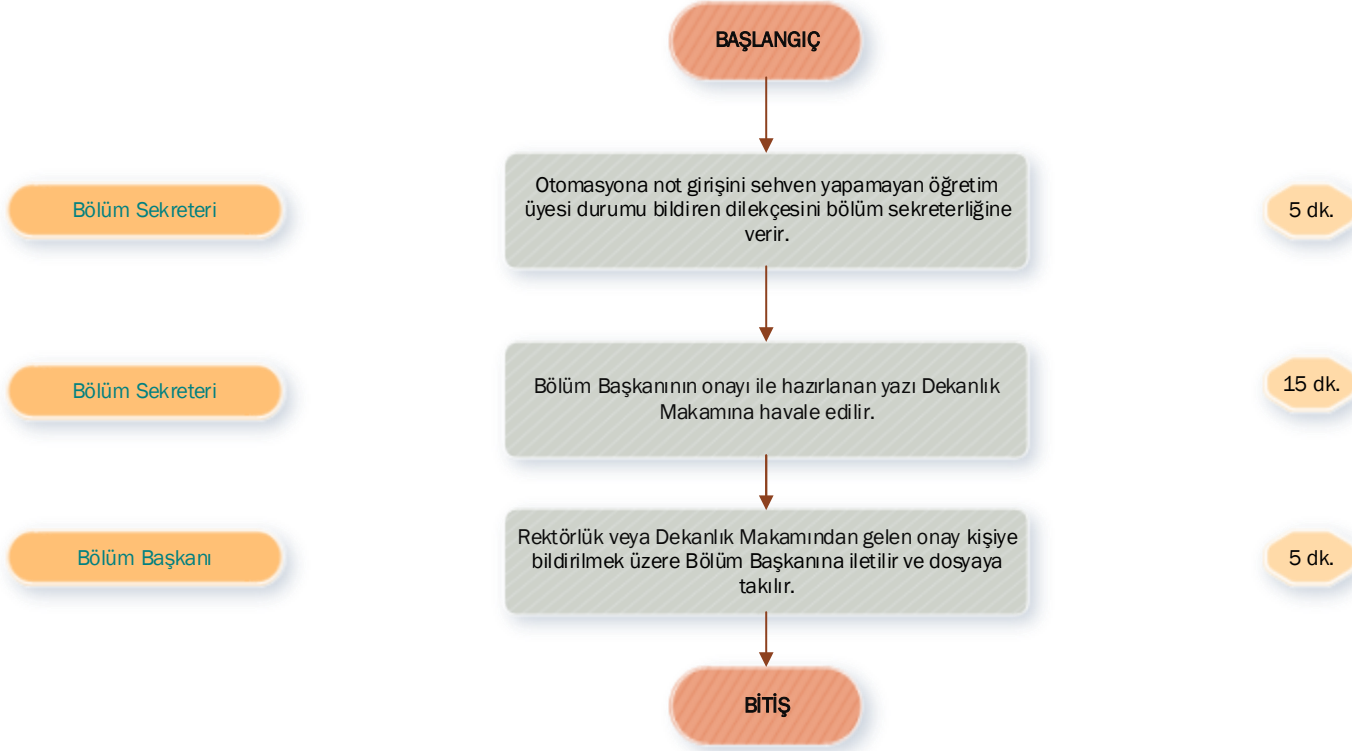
BAŞLANGIÇ

Bölüm Sekreteri

Otomasyona not girişini sehven yapamayan öğretim üyesi durumu bildiren dilekçesini bölüm sekreterliğine verir.

5 dk.

Bölüm Sekreteri

Bölüm Başkanının onayı ile hazırlanan yazı Dekanlık Makamına havale edilir.

15 dk.

Bölüm Başkanı

Rektörlük veya Dekanlık Makamından gelen onay kişiye bildirilmek üzere Bölüm Başkanına iletilir ve dosyaya takılır.

5 dk.

BİTİŞ